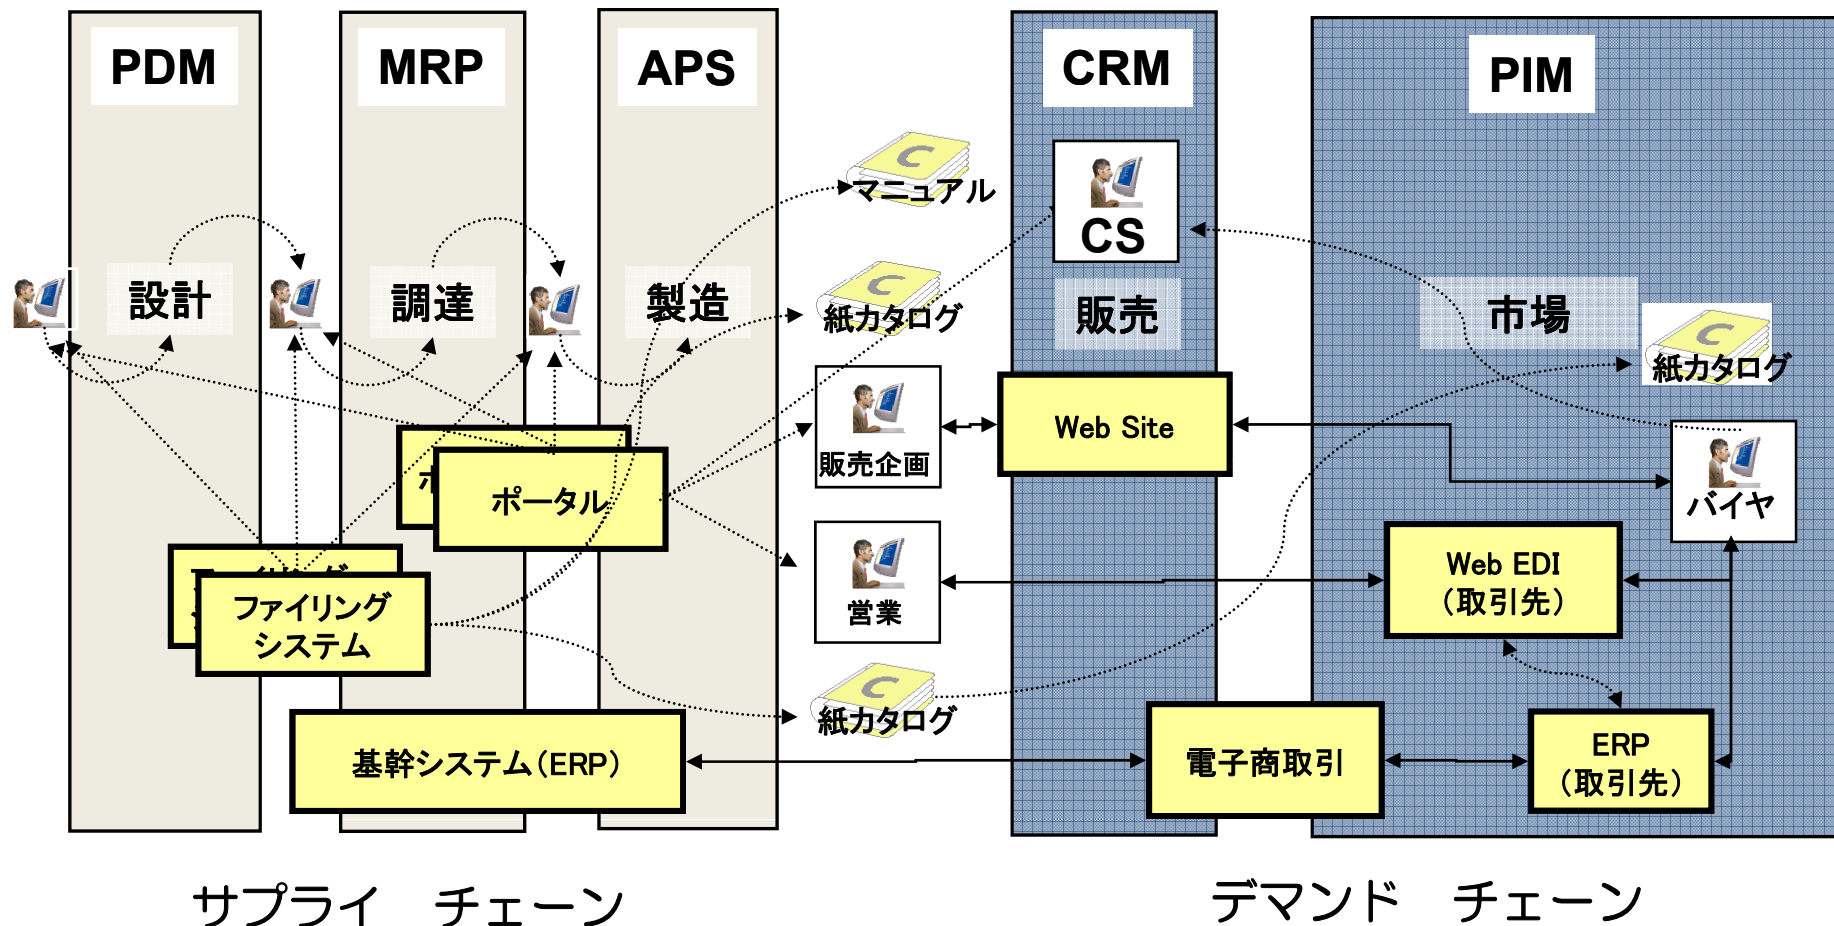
PDM

MRP

APS

CRM

PIM

設計

調達

製造

マニュアル

紙カタログ

CS

販売

市場

紙カタログ

販売企画

Web Site

バイヤ

ポータル

営業

Web EDI
（取引先）

ファイリング
システム

紙カタログ

基幹システム(ERP)

電子商取引

ERP
（取引先）

サプライ　チェーン

デマンド　チェーン